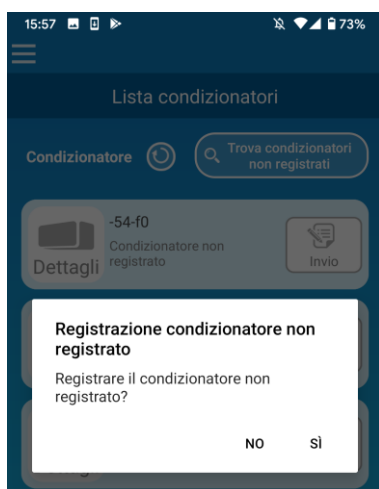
15:57

73%

Lista condizionatori

Condizionatore

Trova condizionatori non registrati

-54-f0

Condizionatore non registrato

Dettagli

Invio

Registrazione condizionatore non registrato

Registrare il condizionatore non registrato?

NO

SÌ